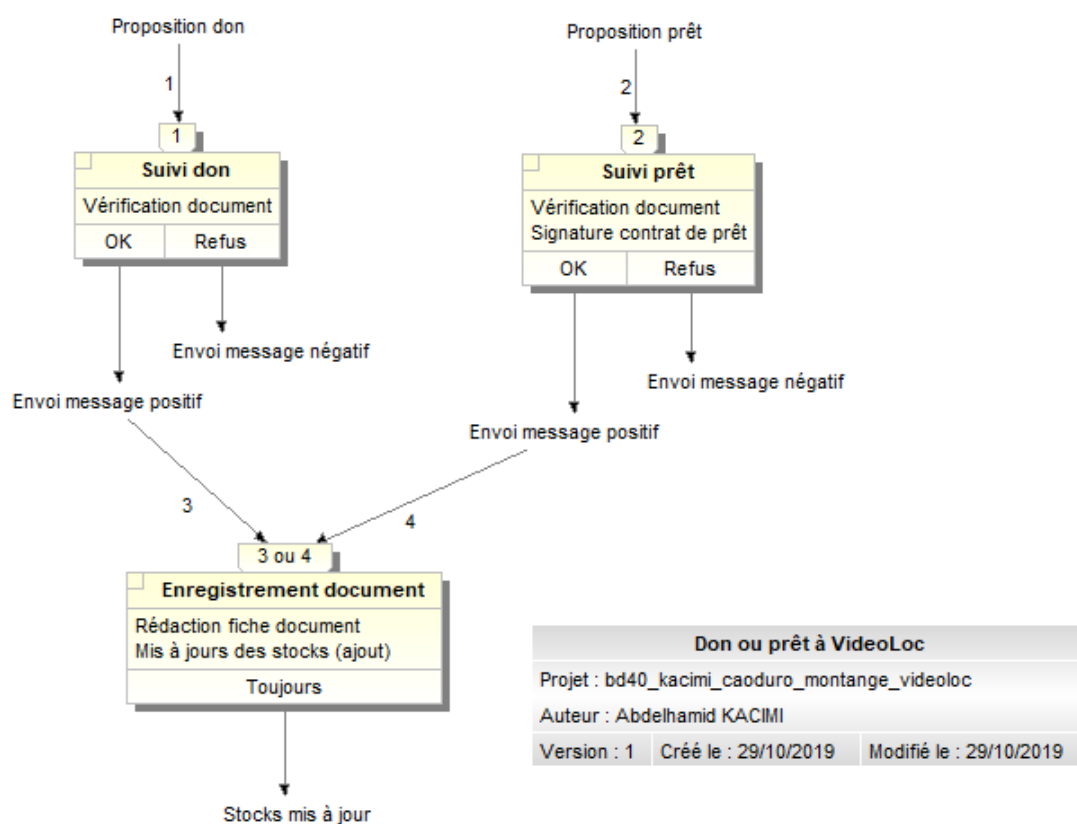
Proposition don

1

1

Suivi don

Vérification document

OK

Refus

Envoi message négatif

Envoi message positif

Proposition prêt

2

2

Suivi prêt

Vérification document
Signature contrat de prêt

OK

Refus

Envoi message négatif

Envoi message positif

3

4

3 ou 4

Enregistrement document

Rédaction fiche document
Mis à jours des stocks (ajout)

Toujours

Stocks mis à jour

| Don ou prêt à VideoLoc | | |
|---|---|---|
| Projet : bd40_kacimi_caoduro_montange_videoloc | | |
| Auteur : Abdelhamid KACIMI | | |
| Version : 1 | Créé le : 29/10/2019 | Modifié le : 29/10/2019 |